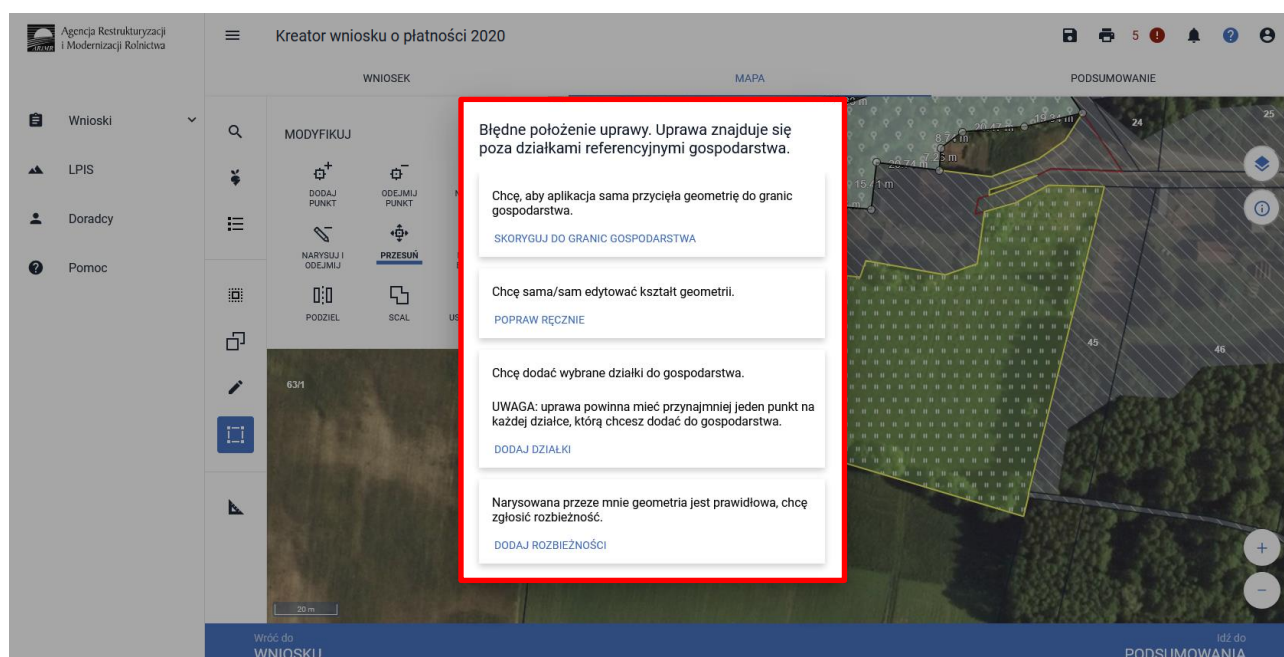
Agencja Restrukturyzacji i Modernizacji Rolnictwa

Kreator wniosku o płatności 2020

5

WNIOSEK

MAPA

PODSUMOWANIE

Wnioski

LPIS

Doradcy

Pomoc

MODYFIKUJ

DODAJ PUNKT

ODEJMIJ PUNKT

NARYSUJ I ODEJMIJ

PRZESUŃ

PODZIEL

SCAL

63/1

20 m

24

25

45

46

Błędne położenie uprawy. Uprawa znajduje się poza działkami referencyjnymi gospodarstwa.

Chcę, aby aplikacja sama przycięła geometrię do granic gospodarstwa.

SKORYGUJ DO GRANIC GOSPODARSTWA

Chcę sama/sam edytować kształt geometrii.

POPRAW RĘCZNIE

Chcę dodać wybrane działki do gospodarstwa.

UWAGA: uprawa powinna mieć przynajmniej jeden punkt na każdej działce, którą chcesz dodać do gospodarstwa.

DODAJ DZIAŁKI

Narysowana przeze mnie geometria jest prawidłowa, chcę zgłosić rozbieżność.

DODAJ ROZBIEŻNOŚCI

Wróć do
WNIOSKU

Idź do
PODSUMOWANIA